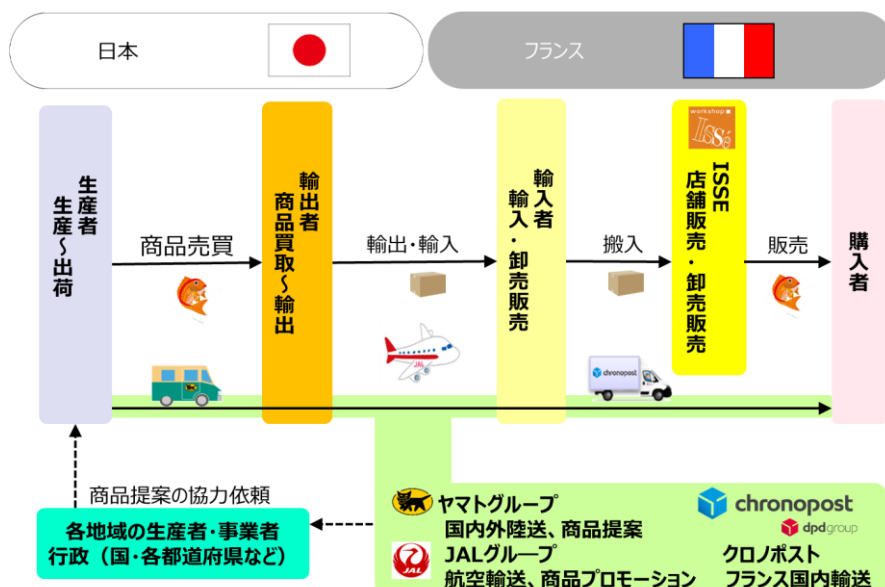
日本

フランス

生産者
生産～出荷

商品売買

輸出者
商品買取～輸出

輸出・輸入

輸入者
輸入・卸売販売

搬入

workshop
Issé

ISSE
店舗販売・卸売販売

販売

購入者

chronopost

JAL

商品提案の協力依頼

各地域の生産者・事業者
行政（国・各都道府県など）

ヤマトグループ
国内外陸送、商品提案

JALグループ
航空輸送、商品プロモーション

chronopost
dpdgroup

クロノポスト
フランス国内輸送